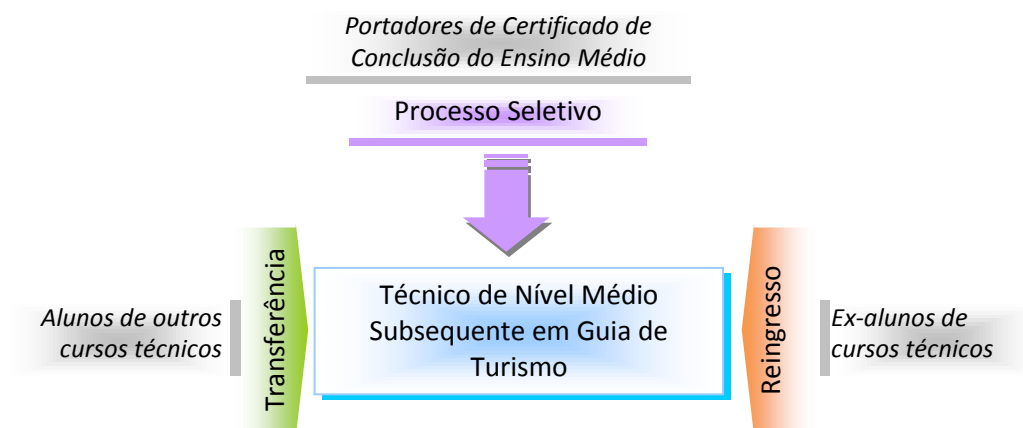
Portadores de Certificado de Conclusão do Ensino Médio

Processo Seletivo

Alunos de outros cursos técnicos

Transferência

Técnico de Nível Médio Subsequente em Guia de Turismo

Reingresso

Ex-alunos de cursos técnicos